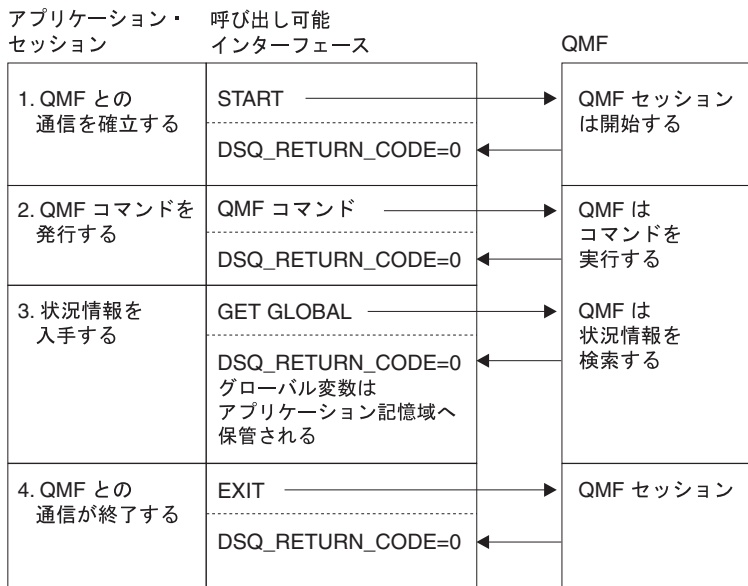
| アプリケーション・セッション | 呼び出し可能インターフェース | QMF |
|---|---|---|
| 1. QMF との通信を確立する | START | QMF セッションは開始する |
| | DSQ_RETURN_CODE=0 | |
| 2. QMF コマンドを発行する | QMF コマンド | QMF はコマンドを実行する |
| | DSQ_RETURN_CODE=0 | |
| 3. 状況情報を入手する | GET GLOBAL | QMF は状況情報を検索する |
| | DSQ_RETURN_CODE=0 グローバル変数はアプリケーション記憶域へ保管される | |
| 4. QMF との通信が終了する | EXIT | QMF セッション |
| | DSQ_RETURN_CODE=0 | |